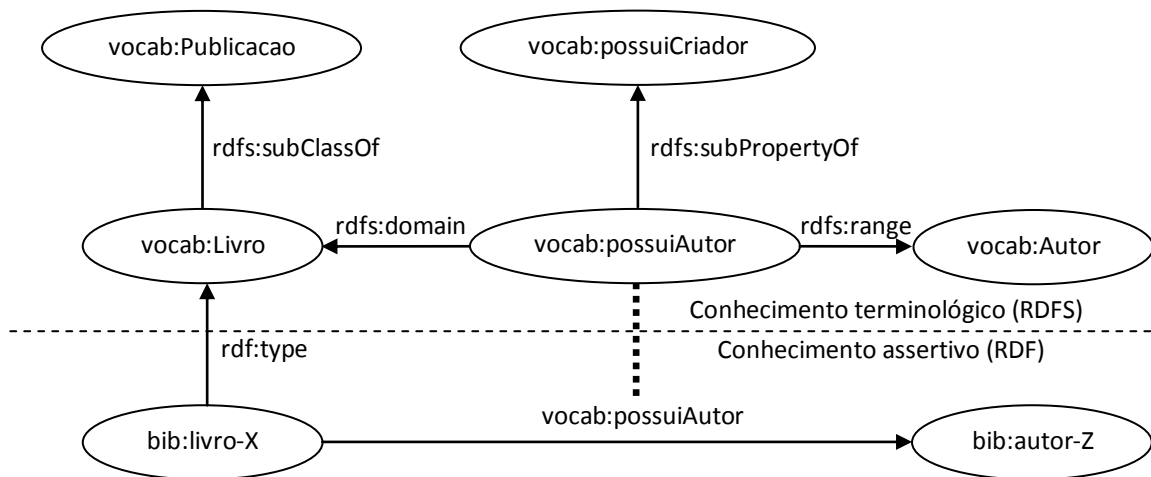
vocab:Publicacao

vocab:possuiCriador

rdfs:subClassOf

rdfs:subPropertyOf

vocab:Livro

rdfs:domain

vocab:possuiAutor

rdfs:range

vocab:Autor

Conhecimento terminológico (RDFS)

rdf:type

Conhecimento assertivo (RDF)

vocab:possuiAutor

bib:livro-X

bib:autor-Z